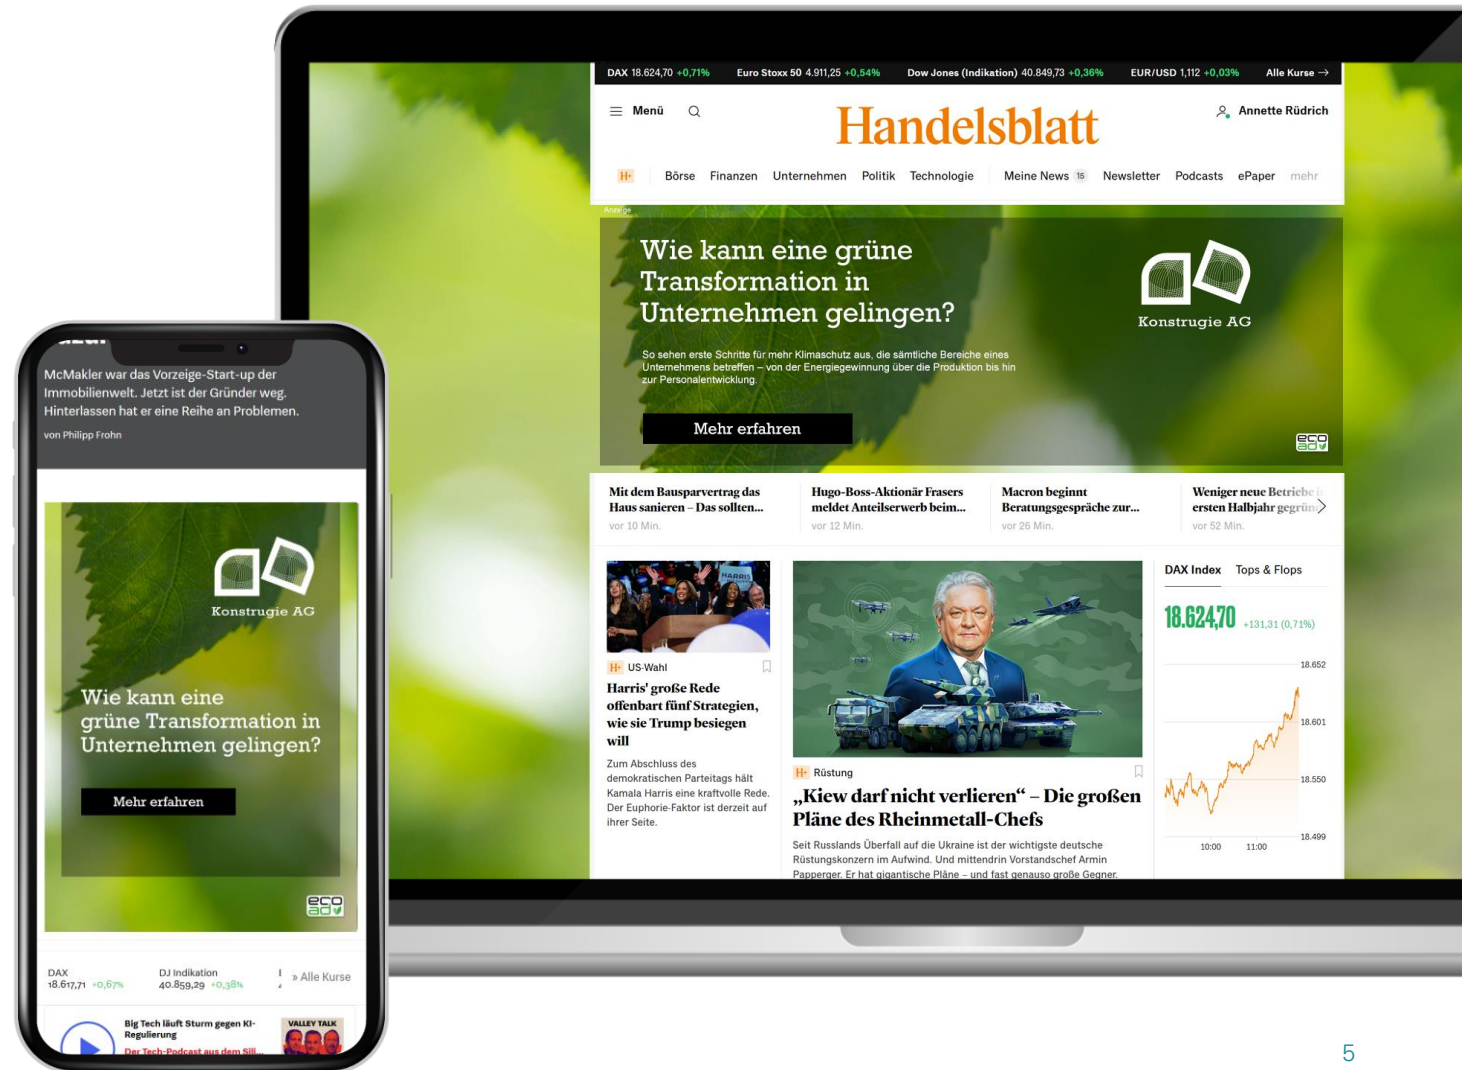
DAX 18.624,70 +0,71% Euro Stoxx 50 4.911,25 +0,54% Dow Jones (Indikation) 40.849,73 +0,36% EUR/USD 1,112 +0,03% Alle Kurse →

Menü

Handelsblatt

Annette Rüdrich

H+ Börse Finanzen Unternehmen Politik Technologie Meine News 15 Newsletter Podcasts ePaper mehr

Anzeige

Wie kann eine grüne Transformation in Unternehmen gelingen?

So sehen erste Schritte für mehr Klimaschutz aus, die sämtliche Bereiche eines Unternehmens betreffen – von der Energiegewinnung über die Produktion bis hin zur Personalentwicklung.

Mehr erfahren

Konstrugie AG

eco ad

Mit dem Bausparvertrag das Haus sanieren – Das sollten...
vor 10 Min.

Hugo-Boss-Aktionär Frasers meldet Anteilserwerb beim...
vor 12 Min.

Macron beginnt Beratungsgespräche zur...
vor 26 Min.

Weniger neue Betriebe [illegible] ersten Halbjahr gegrün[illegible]
vor 52 Min.

H+ US-Wahl

Harris' große Rede offenbart fünf Strategien, wie sie Trump besiegen will

Zum Abschluss des demokratischen Parteitags hält Kamala Harris eine kraftvolle Rede. Der Euphorie-Faktor ist derzeit auf ihrer Seite.

H+ Rüstung

„Kiew darf nicht verlieren“ – Die großen Pläne des Rheinmetall-Chefs

Seit Russlands Überfall auf die Ukraine ist der wichtigste deutsche Rüstungskonzern im Aufwind. Und mittendrin Vorstandschef Armin Papperger. Er hat gigantische Pläne – und fast genauso große Gegner.

DAX Index Tops & Flops

18.624,70 +131,31 (0,71%)

18.652
18.601
18.550
18.499
10:00 11:00

McMakler war das Vorzeige-Start-up der Immobilienwelt. Jetzt ist der Gründer weg. Hinterlassen hat er eine Reihe an Problemen.

von Philipp Frohn

Konstrugie AG

Wie kann eine grüne Transformation in Unternehmen gelingen?

Mehr erfahren

eco ad

DAX 18.617,71 +0,67%
DJ Indikation 40.859,29 +0,38%
» Alle Kurse

Big Tech läuft Sturm gegen KI-Regulierung
Der Tech-Podcast aus dem Sill...
VALLEY TALK

5